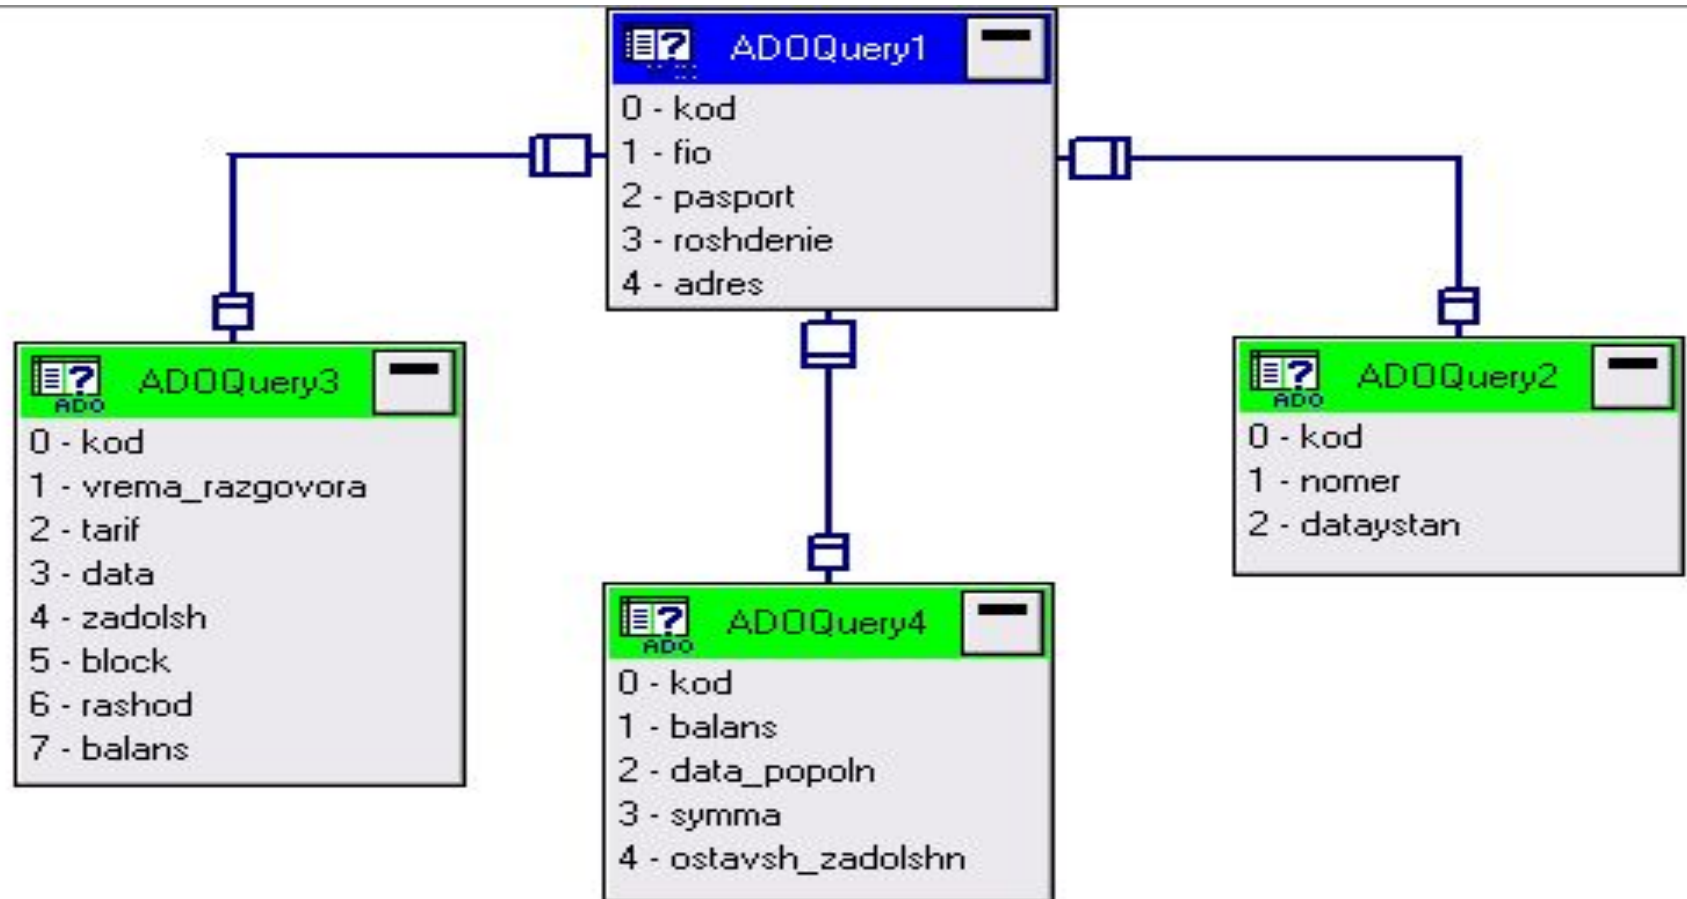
ADOQuery1
0 - kod
1 - fio
2 - pasport
3 - roshdenie
4 - adres

ADO
ADOQuery3
0 - kod
1 - vrema_razgovora
2 - tarif
3 - data
4 - zadolsh
5 - block
6 - rashod
7 - balans

ADO
ADOQuery4
0 - kod
1 - balans
2 - data_popoln
3 - symma
4 - ostavsh_zadolshn

ADO
ADOQuery2
0 - kod
1 - nomer
2 - dataystan